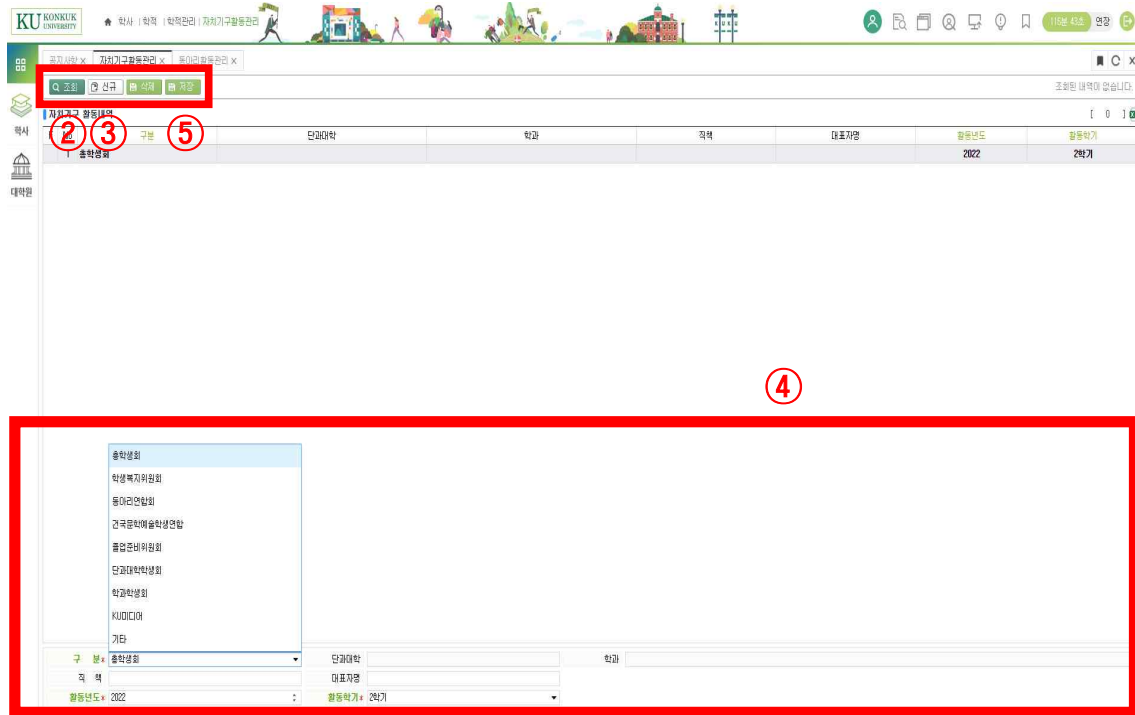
KU KONKUK UNIVERSITY

학사 | 학적 | 학적관리 | 자치기구활동관리

119분 43초 연장

공지사항 × 자치기구활동관리 × 동아리활동관리 ×

조회 신규 삭제 저장

조회된 내역이 없습니다.

학사

대학원

자치기구 활동내역

[ 0 ]

② ③ ⑤

| No. | 구분 | 단과대학 | 학과 | 직책 | 대표자명 | 활동년도 | 활동학기 |
|---|---|---|---|---|---|---|---|
| 1 | 총학생회 | | | | | 2022 | 2학기 |

④

총학생회
학생복지위원회
동아리연합회
건국문학예술학생연합
졸업준비위원회
단과대학학생회
학과학생회
KU미디어
기타

구 분* 총학생회
단과대학
학과
직 책
대표자명
활동년도* 2022
활동학기* 2학기